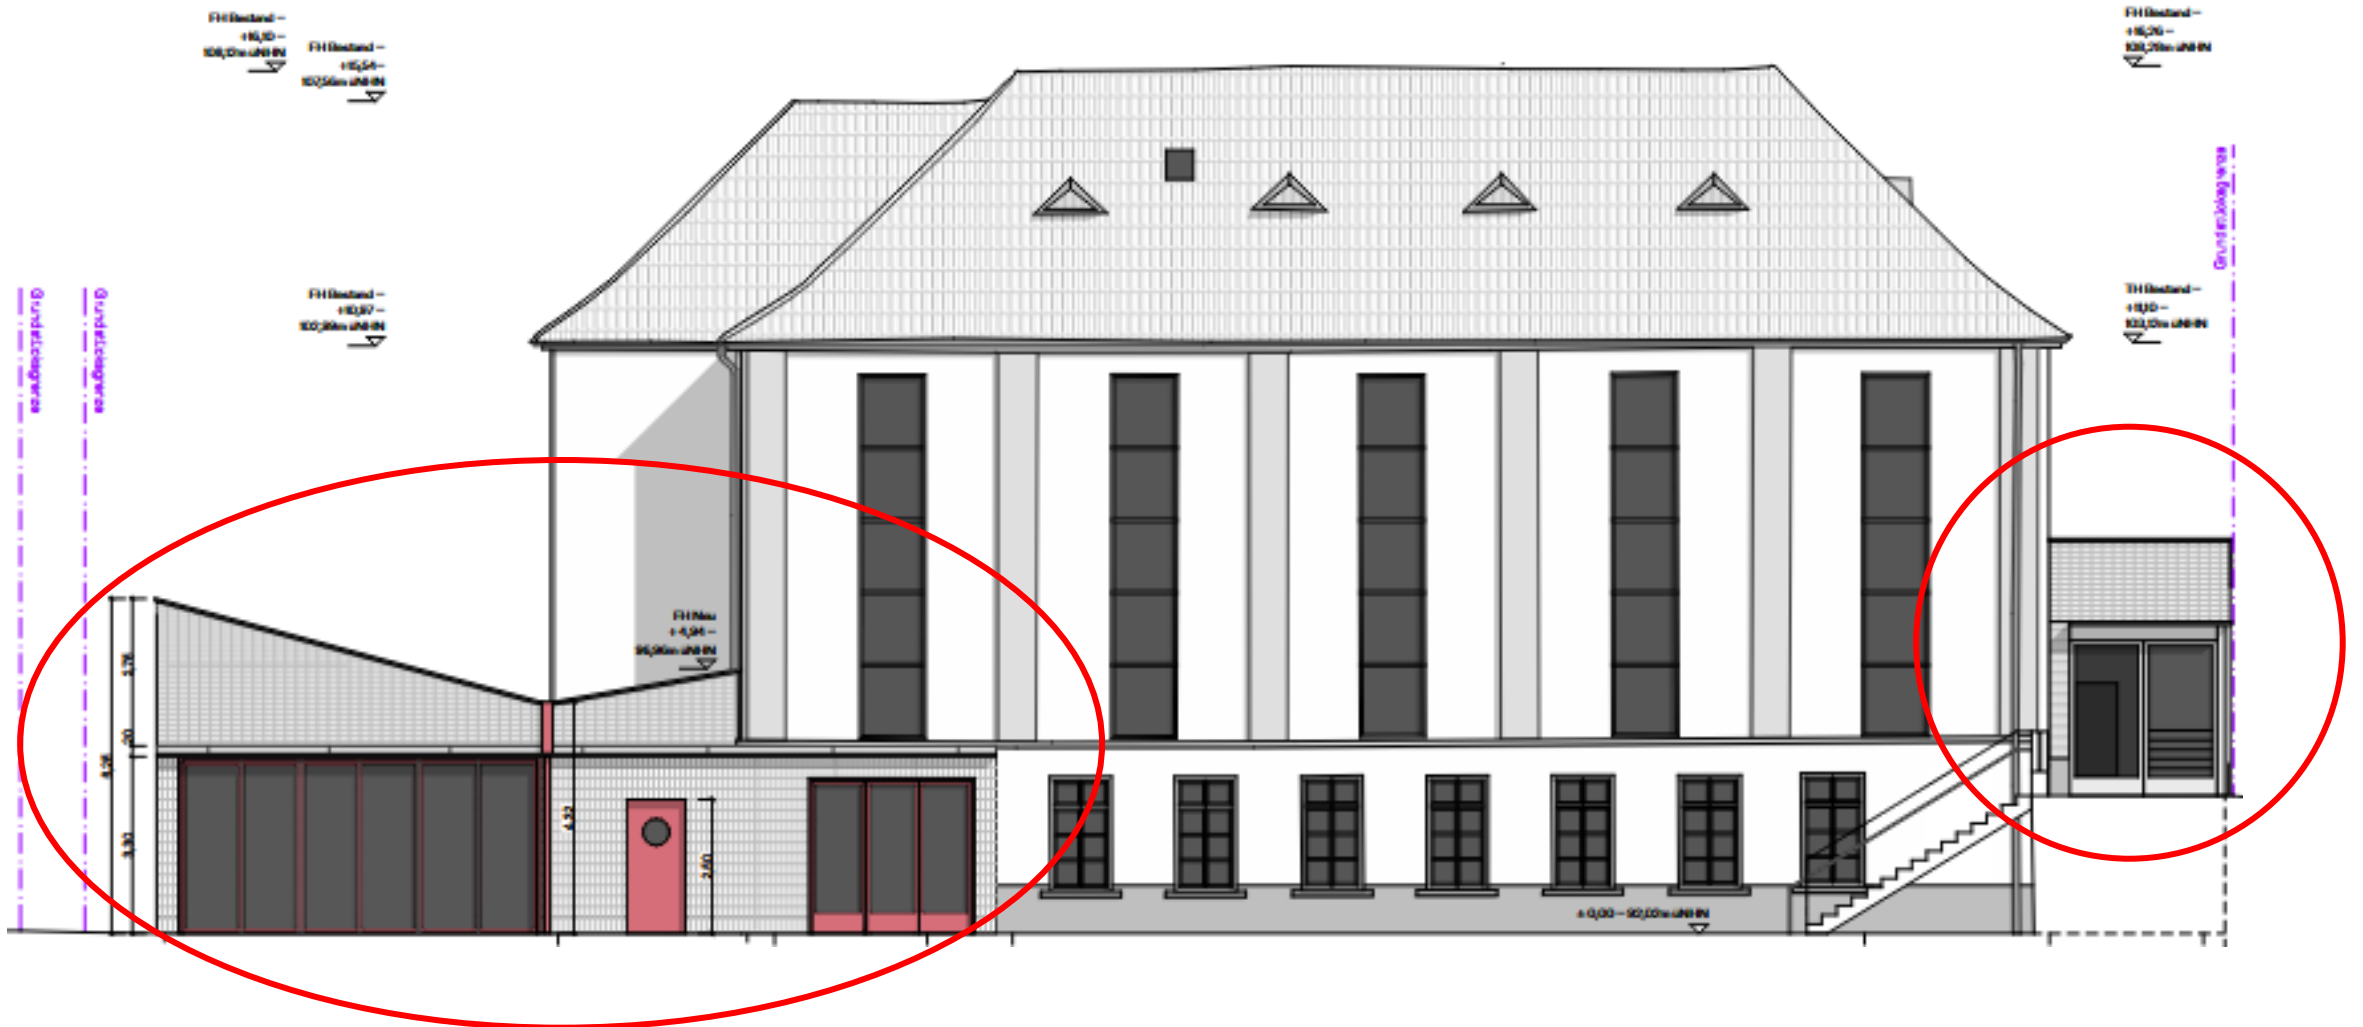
FH Bestand –
+16,10 –
108,10m üNHN

FH Bestand –
+15,54 –
107,56m üNHN

FH Bestand –
+16,26 –
108,26m üNHN

Grundstücksgrenze

Grundstücksgrenze

Grundstücksgrenze

FH Bestand –
+10,87 –
102,89m üNHN

TH Bestand –
+11,10 –
103,10m üNHN

FH Neu
+4,94 –
96,96m üNHN

2,76
20
3,30
6,26
4,32
2,60

±0,00 – 92,00m üNHN